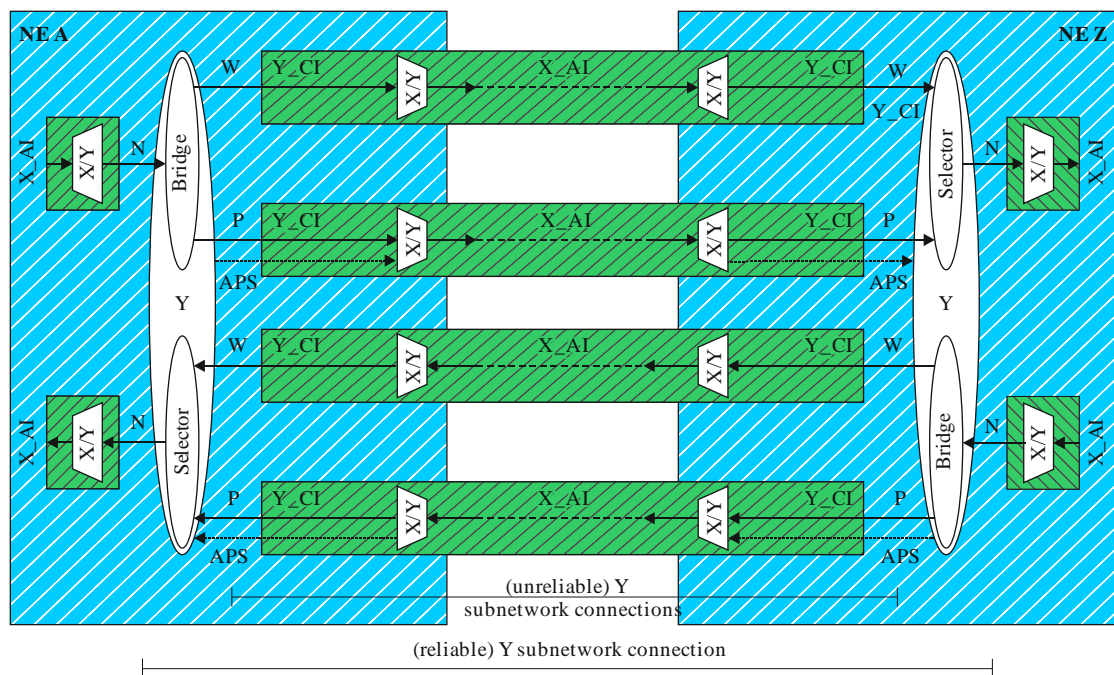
NE A

NE Z

X_AI

X/Y

N

Bridge

W

Y_CI

X/Y

X_AI

X/Y

Y_CI

W

Y_CI

Selector

N

X/Y

X_AI

P

Y_CI

X/Y

X_AI

X/Y

Y_CI

P

APS

APS

Y

Y

W

Y_CI

X/Y

X_AI

X/Y

Y_CI

W

X_AI

X/Y

N

Selector

Bridge

N

X/Y

X_AI

P

Y_CI

X/Y

X_AI

X/Y

Y_CI

P

APS

APS

(unreliable) Y subnetwork connections

(reliable) Y subnetwork connection